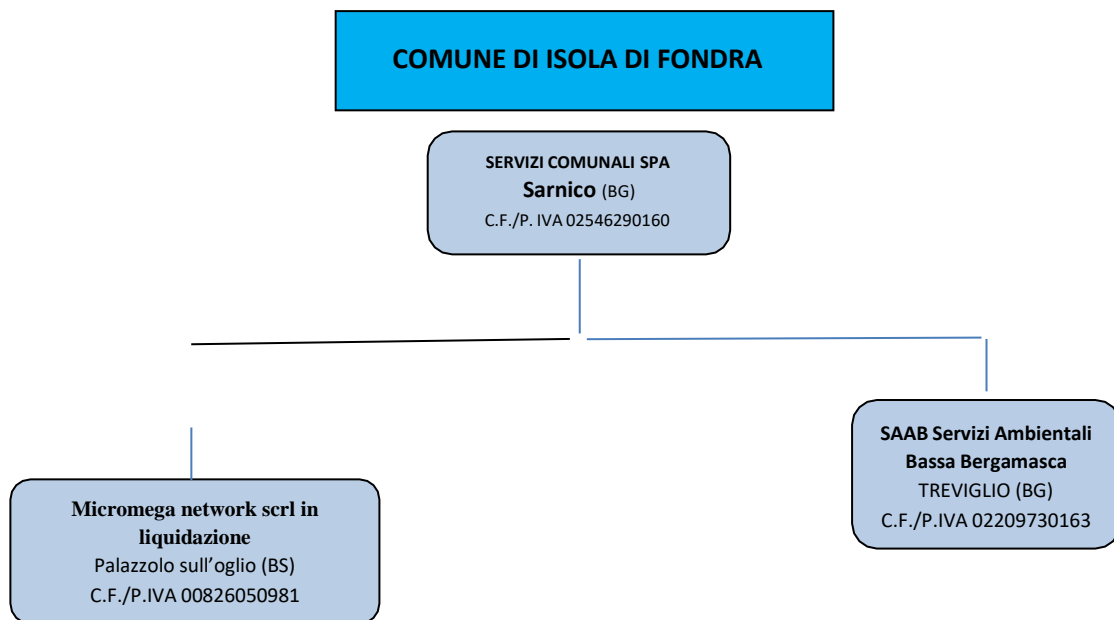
COMUNE DI ISOLA DI FONDRA

SERVIZI COMUNALI SPA
Sarnico (BG)
C.F./P. IVA 02546290160

Micromega network scrl in liquidazione
Palazzolo sull'oglio (BS)
C.F./P.IVA 00826050981

SAAB Servizi Ambientali Bassa Bergamasca
TREVIGLIO (BG)
C.F./P.IVA 02209730163